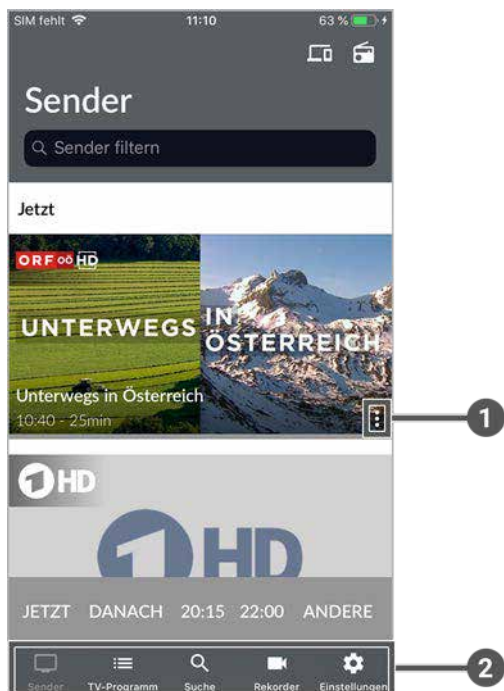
SIM fehlt 11:10 63 %

Sender

Sender filtern

Jetzt

ORF OÖ HD

UNTERWEGS IN ÖSTERREICH

Unterwegs in Österreich
10:40 - 25min

1

1HD

1HD

JETZT DANACH 20:15 22:00 ANDERE

Sender TV-Programm Suche Rekorder Einstellungen

2